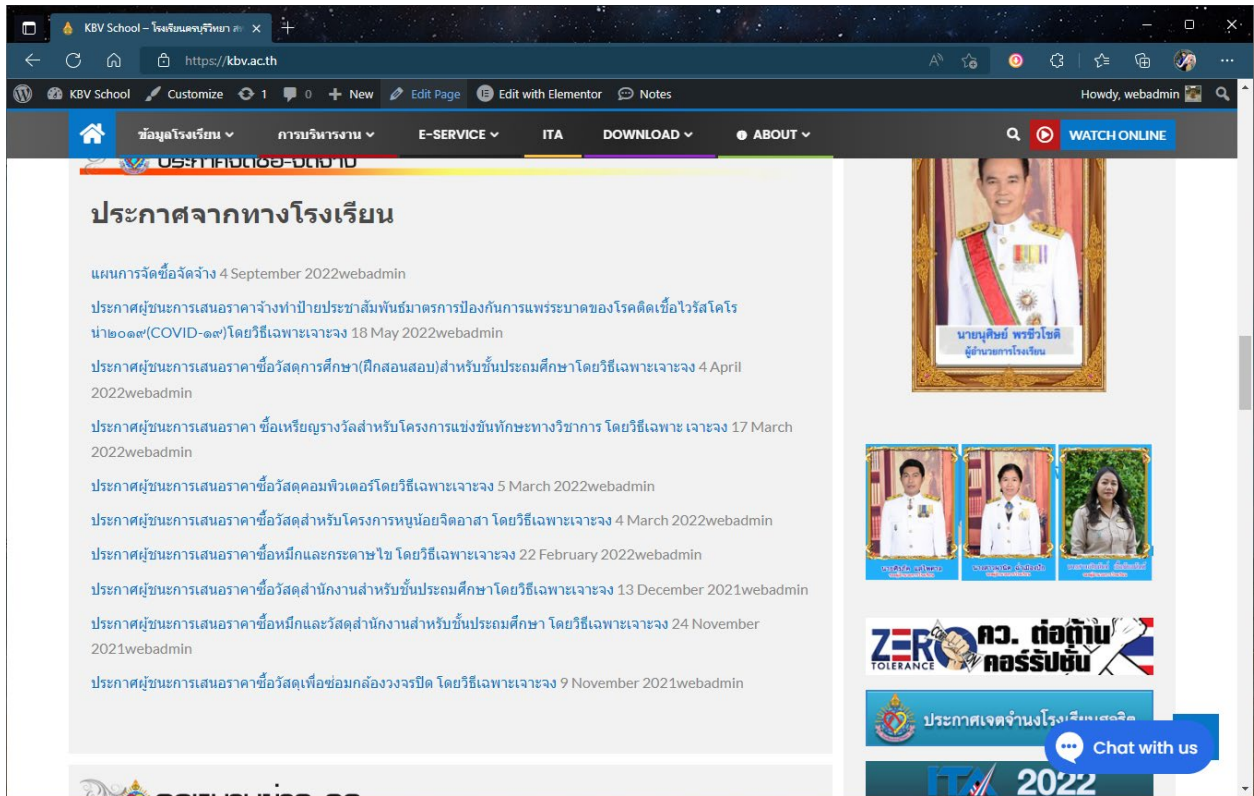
KBV School – โรงเรียนครบุรีวิทยา ×
https://kbv.ac.th
KBV School Customize 1 0 New Edit Page Edit with Elementor Notes
Howdy, webadmin
ข้อมูลโรงเรียน การบริหารงาน E-SERVICE ITA DOWNLOAD ABOUT
WATCH ONLINE

ประกาศจากทางโรงเรียน

แผนการจัดซื้อจัดจ้าง 4 September 2022webadmin

ประกาศผู้ชนะการเสนอราคาจ้างทำป้ายประชาสัมพันธ์มาตรการป้องกันการแพร่ระบาดของโรคติดเชื้อไวรัสโคโรน่า๒๐๑๙(COVID-๑๙)โดยวิธีเฉพาะเจาะจง 18 May 2022webadmin

ประกาศผู้ชนะการเสนอราคาซื้อวัสดุการศึกษา(ฝึกสอนสอบ)สำหรับชั้นประถมศึกษาโดยวิธีเฉพาะเจาะจง 4 April 2022webadmin

ประกาศผู้ชนะการเสนอราคา ซื้อเหรียญรางวัลสำหรับโครงการแข่งขันทักษะทางวิชาการ โดยวิธีเฉพาะ เจาะจง 17 March 2022webadmin

ประกาศผู้ชนะการเสนอราคาซื้อวัสดุคอมพิวเตอร์โดยวิธีเฉพาะเจาะจง 5 March 2022webadmin

ประกาศผู้ชนะการเสนอราคาซื้อวัสดุสำหรับโครงการหนูน้อยจิตอาสา โดยวิธีเฉพาะเจาะจง 4 March 2022webadmin

ประกาศผู้ชนะการเสนอราคาซื้อหมึกและกระดาษไข โดยวิธีเฉพาะเจาะจง 22 February 2022webadmin

ประกาศผู้ชนะการเสนอราคาซื้อวัสดุสำนักงานสำหรับชั้นประถมศึกษาโดยวิธีเฉพาะเจาะจง 13 December 2021webadmin

ประกาศผู้ชนะการเสนอราคาซื้อหมึกและวัสดุสำนักงานสำหรับชั้นประถมศึกษา โดยวิธีเฉพาะเจาะจง 24 November 2021webadmin

ประกาศผู้ชนะการเสนอราคาซื้อวัสดุเพื่อซ่อมกล้องวงจรปิด โดยวิธีเฉพาะเจาะจง 9 November 2021webadmin

นายนุศิษย์ พรชีวโชติ
ผู้อำนวยการโรงเรียน

ZERO TOLERANCE คว. ต่อต้านคอร์รัปชั่น
ประกาศเจตจำนงโรงเรียนสุจริต
ITA 2022
Chat with us